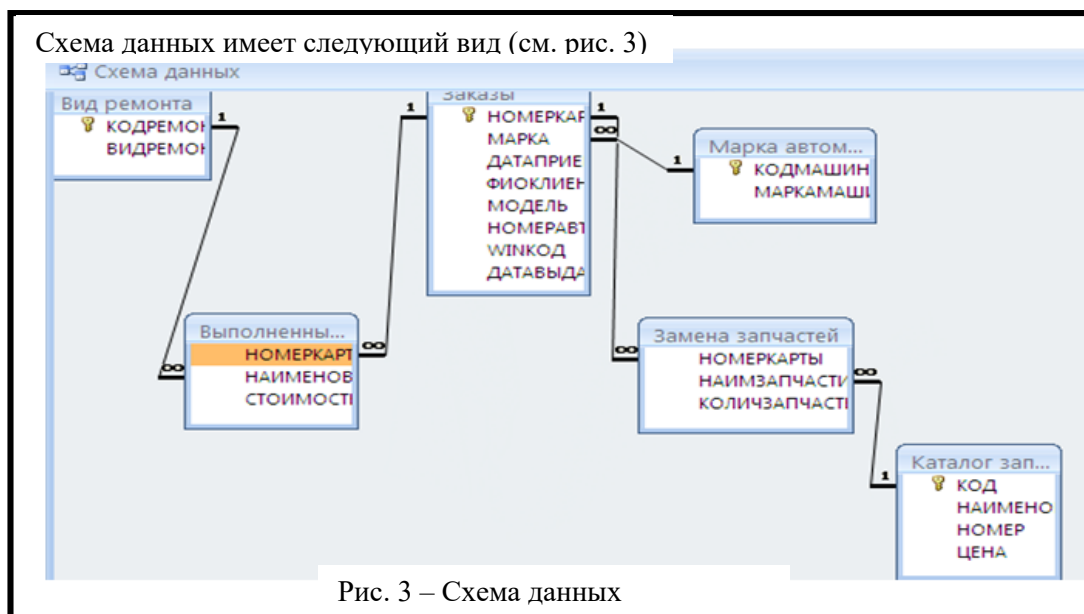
Схема данных имеет следующий вид (см. рис. 3)

Схема данных

Вид ремонта
КОДРЕМОН
ВИДРЕМОН

Заказы
НОМЕРКАР
МАРКА
ДАТАПРИЕ
ФИОКЛИЕН
МОДЕЛЬ
НОМЕРАВТ
WINКОД
ДАТАВЫДА

Марка автом...
КОДМАШИН
МАРКАМАШ

Выполненны...
НОМЕРКАРТ
НАИМЕНОВ
СТОИМОСТ

Замена запчастей
НОМЕРКАРТЫ
НАИМЗАПЧАСТИ
КОЛИЧЗАПЧАСТІ

Каталог зап...
КОД
НАИМЕНО
НОМЕР
ЦЕНА

1
1
1
1
1
∞
∞
∞
∞
∞

Рис. 3 – Схема данных